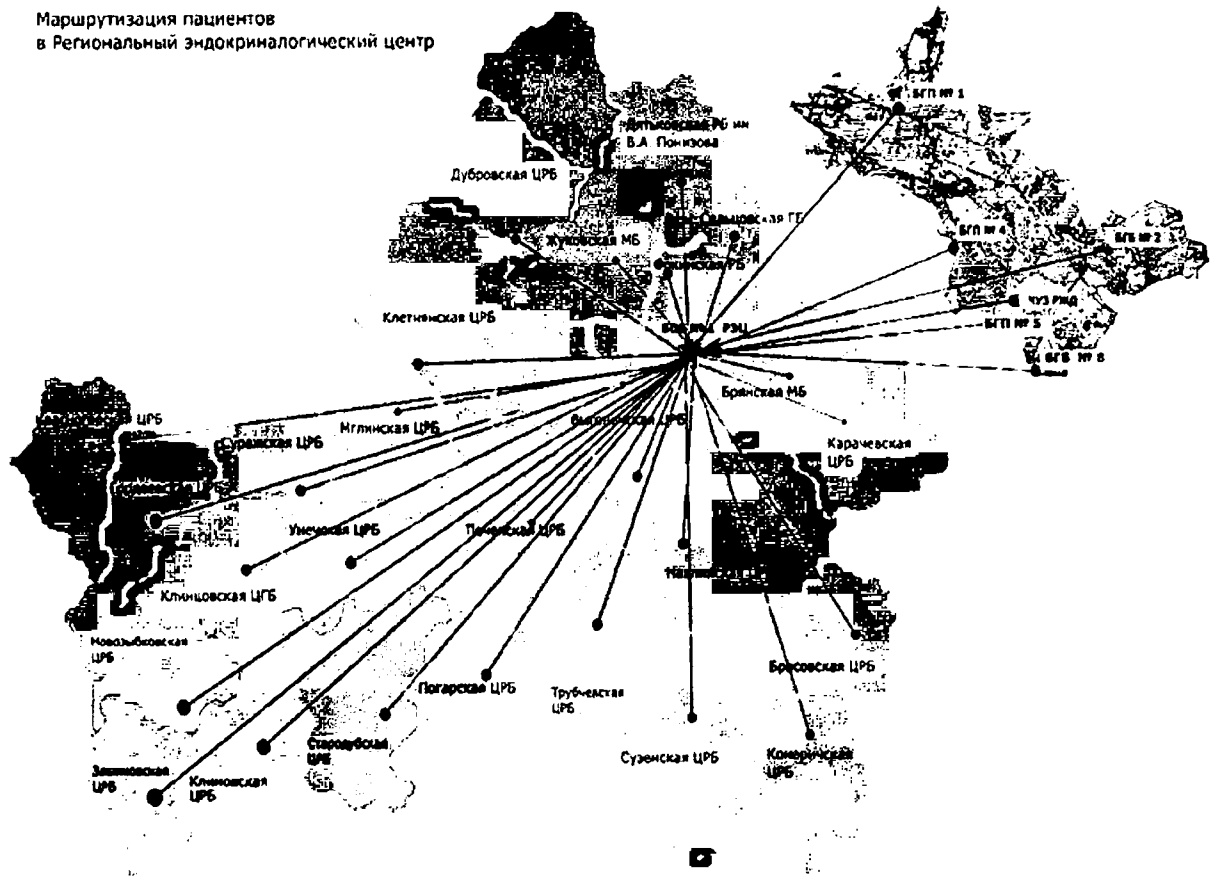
Маршрутизация пациентов
в Региональный эндокриналогический центр

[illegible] РБ им В.А. Понизова
Дубровская ЦРБ
Жуковская МБ
Сельцовская ГБ
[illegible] РБ
Клетнянская ЦРБ
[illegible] РЭЦ
БГП № 1
БГП № 4
БГБ № 2
ЧУЗ РЖД
БГП № 5
БГБ № 8
Брянская МБ
Карачевская ЦРБ
Мглинская ЦРБ
ЦРБ
Суражская ЦРБ
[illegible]
Выгоничская ЦРБ
Унечская ЦРБ
Почепская ЦРБ
Клинцовская ЦРБ
Навлинская ЦРБ
Новозыбковская ЦРБ
Брасовская ЦРБ
Погарская ЦРБ
Трубчевская ЦРБ
Стародубская ЦРБ
Суземская ЦРБ
Комаричская ЦРБ
Злынковская ЦРБ
Климовская ЦРБ